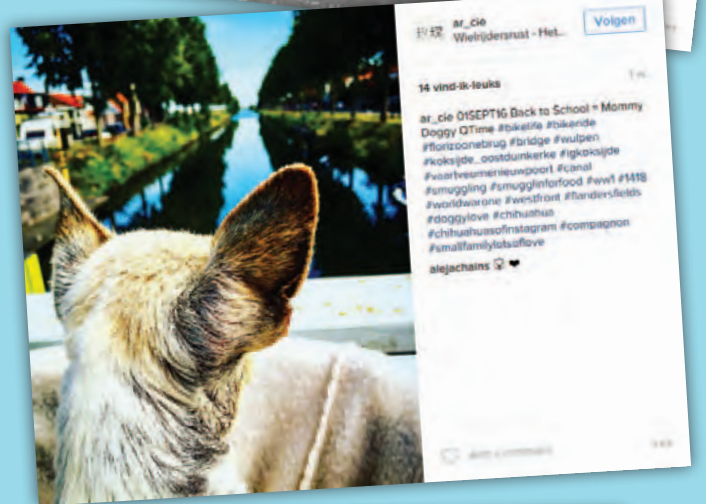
ar_cie
Wielrijdersrust - Het...
Volgen

14 vind-ik-leuks

ar_cie 01SEPT16 Back to School = Mommy Doggy QTime #bikelife #bikeride #florizoonebrug #bridge #wulpen #koksijde_oostduinkerke #igkoksijde #voortvesmenieuwpoort #canal #smuggling #smugglinforfood #ww1 #1418 #worldwarone #westfront #flandersfields #doggylove #chihuahua #chihuahuasofinstagram #compagnon #smallfamilylotsoflove

alejachains

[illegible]